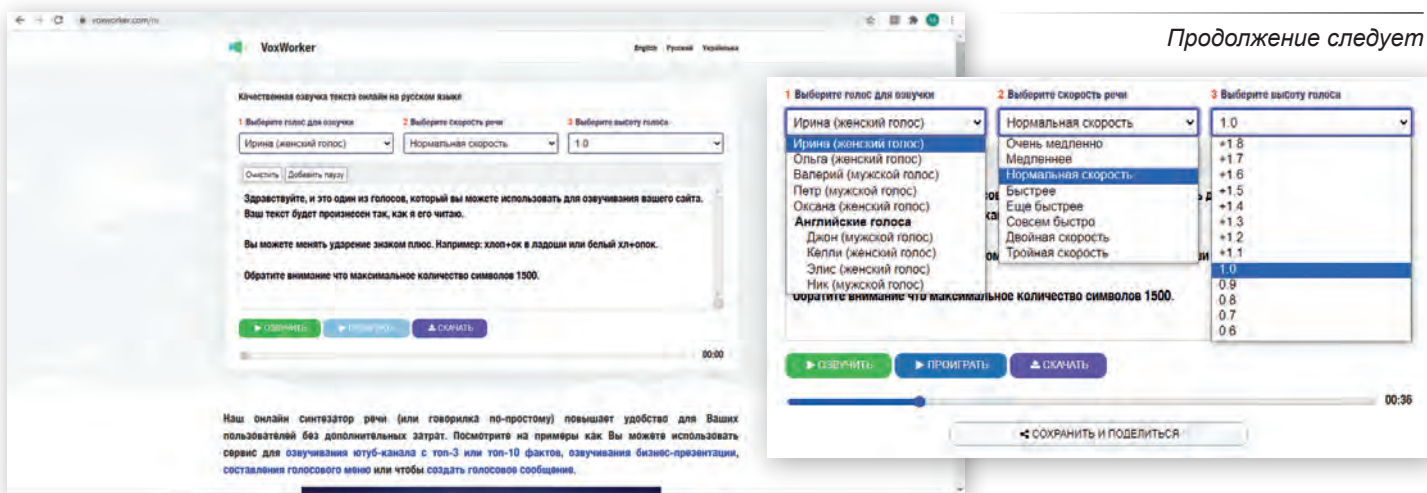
voxworker.com/ru

VoxWorker

English Русский Українська

Продолжение следует

Качественная озвучка текста онлайн на русском языке

1 Выберите голос для озвучки
2 Выберите скорость речи
3 Выберите высоту голоса

Ирина (женский голос)
Нормальная скорость
1.0

Очистить Добавить паузу

Здравствуйте, и это один из голосов, который вы можете использовать для озвучивания вашего сайта. Ваш текст будет произнесен так, как я его читаю.

Вы можете менять ударение знаком плюс. Например: хлоп+ок в ладоши или белый хл+опок.

Обратите внимание что максимальное количество символов 1500.

ОЗВУЧИТЬ ПРОИГРАТЬ СКАЧАТЬ

00:00

Наш онлайн синтезатор речи (или говорилка по-простому) повышает удобство для Ваших пользователей без дополнительных затрат. Посмотрите на примеры как Вы можете использовать сервис для озвучивания ютуб-канала с топ-3 или топ-10 фактов, озвучивания бизнес-презентации, составления голосового меню или чтобы создать голосовое сообщение.

1 Выберите голос для озвучки
2 Выберите скорость речи
3 Выберите высоту голоса

Ирина (женский голос)
Ирина (женский голос)
Ольга (женский голос)
Валерий (мужской голос)
Петр (мужской голос)
Оксана (женский голос)
Английские голоса
Джон (мужской голос)
Келли (женский голос)
Элис (женский голос)
Ник (мужской голос)

Нормальная скорость
Очень медленно
Медленнее
Нормальная скорость
Быстрее
Еще быстрее
Совсем быстро
Двойная скорость
Тройная скорость

1.0
+1.8
+1.7
+1.6
+1.5
+1.4
+1.3
+1.2
+1.1
1.0
0.9
0.8
0.7
0.6

Обратите внимание что максимальное количество символов 1500.

ОЗВУЧИТЬ ПРОИГРАТЬ СКАЧАТЬ

00:36

СОХРАНИТЬ И ПОДЕЛИТЬСЯ